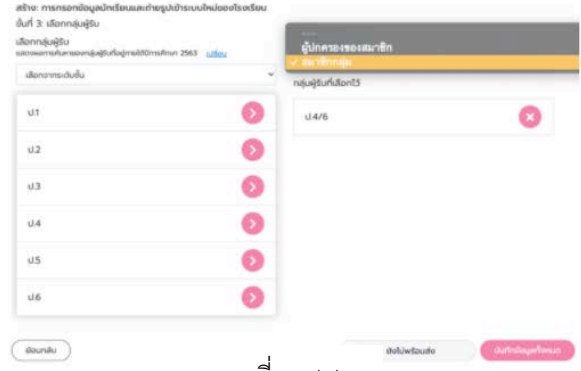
สร้าง: การกรอกข้อมูลนักเรียนและถ่ายรูปเข้าระบบใหม่ของโรงเรียน
ขั้นที่ 3: เลือกกลุ่มผู้รับ

เลือกกลุ่มผู้รับ
แสดงผลการค้นหาของกลุ่มผู้รับที่อยู่ภายใต้ปีการศึกษา 2563 เปลี่ยน

เลือกจากระดับชั้น

ป.1

ป.2

ป.3

ป.4

ป.5

ป.6

ผู้ปกครองของสมาชิก
✓ สมาชิกกลุ่ม

กลุ่มผู้รับที่เลือกไว้

ป.4/6

ย้อนกลับ

ยังไม่พร้อมส่ง

บันทึกข้อมูลทั้งหมด

ที่ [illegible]